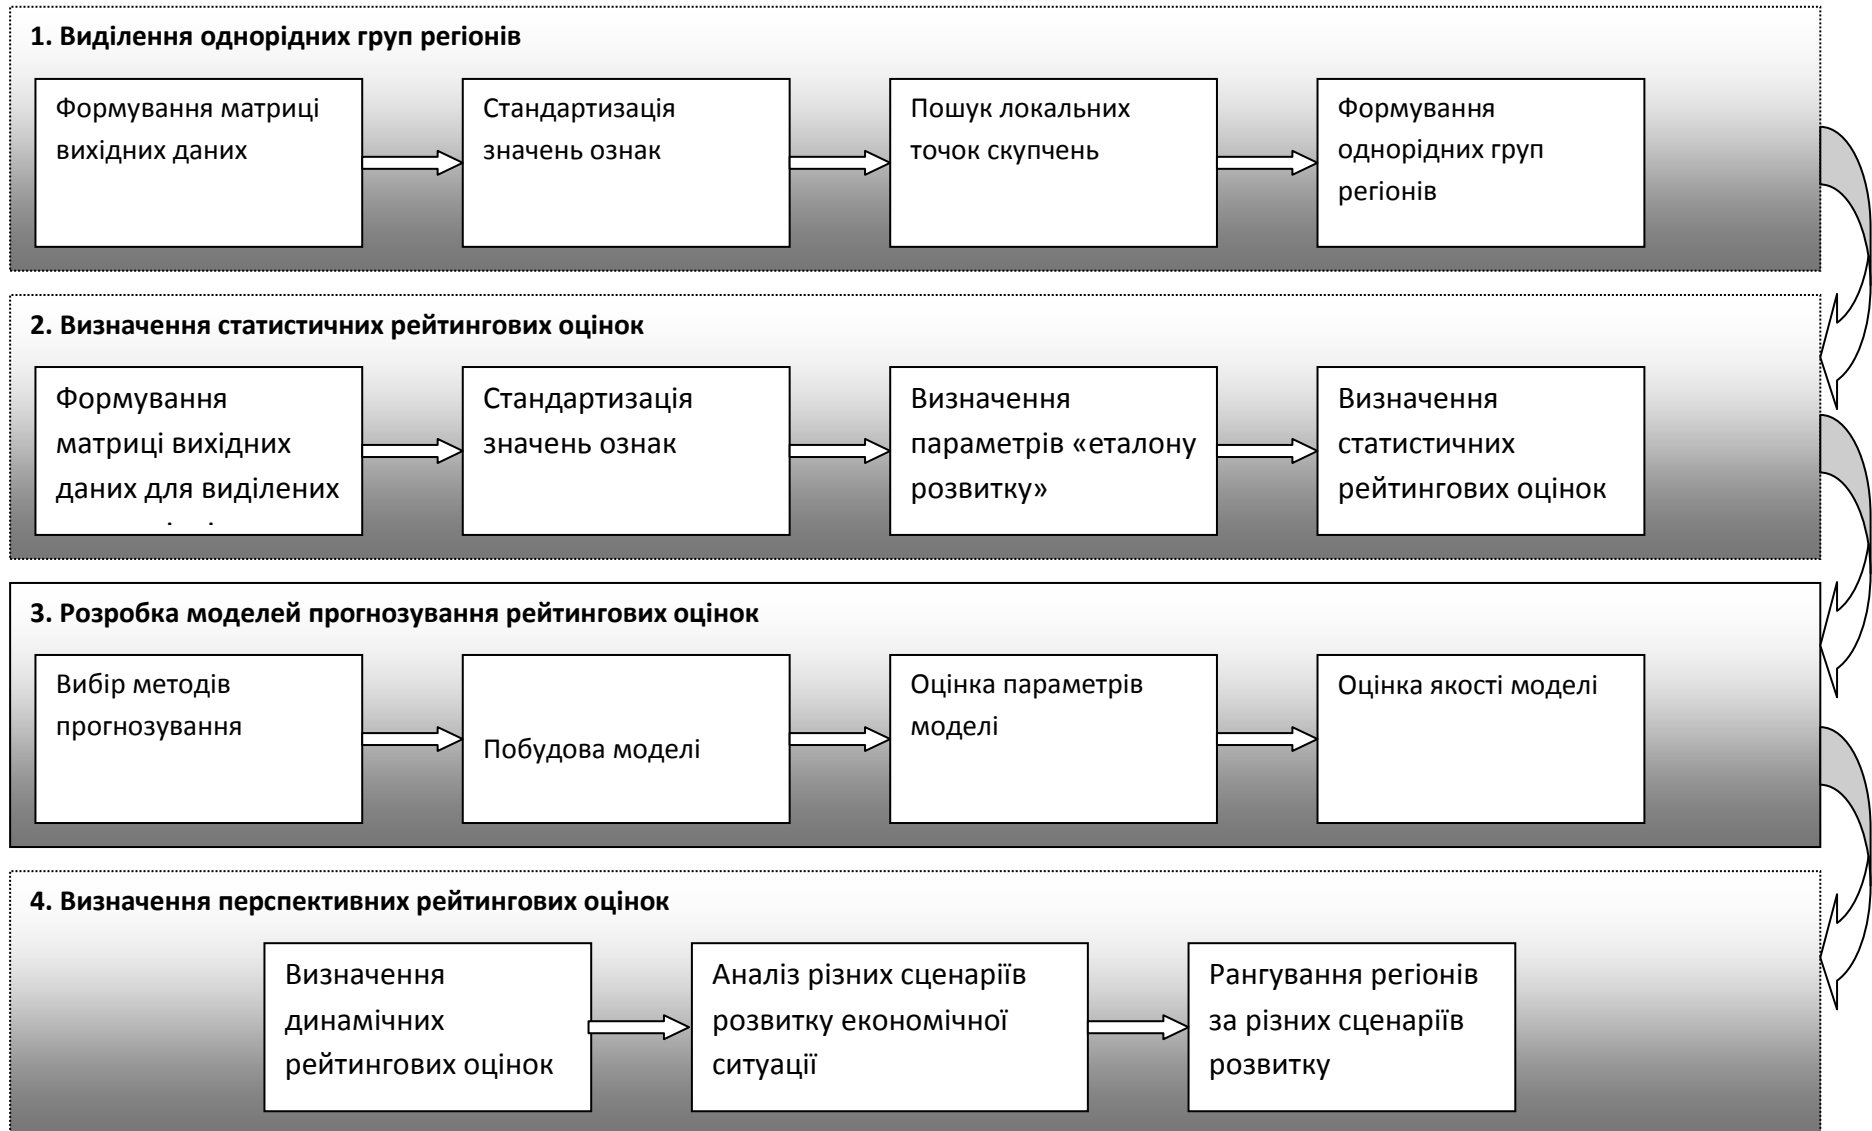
1. Виділення однорідних груп регіонів

Формування матриці вихідних даних

Стандартизація значень ознак

Пошук локальних точок скупчень

Формування однорідних груп регіонів

2. Визначення статистичних рейтингових оцінок

Формування матриці вихідних даних для виділених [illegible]

Стандартизація значень ознак

Визначення параметрів «еталону розвитку»

Визначення статистичних рейтингових оцінок

3. Розробка моделей прогнозування рейтингових оцінок

Вибір методів прогнозування

Побудова моделі

Оцінка параметрів моделі

Оцінка якості моделі

4. Визначення перспективних рейтингових оцінок

Визначення динамічних рейтингових оцінок

Аналіз різних сценаріїв розвитку економічної ситуації

Рангування регіонів за різних сценаріїв розвитку